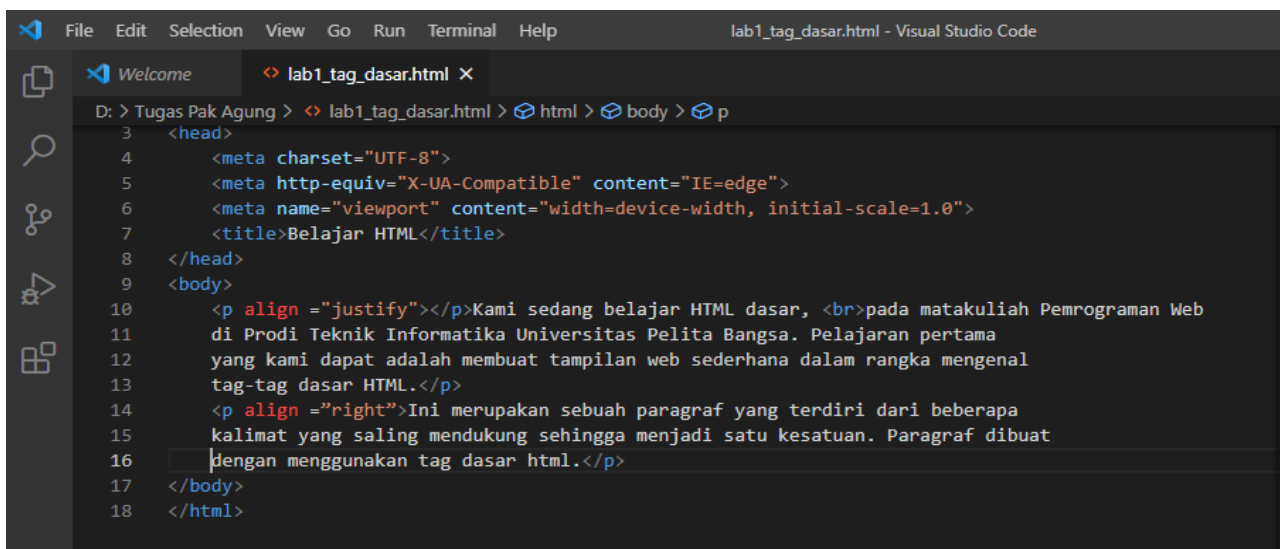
File Edit Selection View Go Run Terminal Help lab1_tag_dasar.html - Visual Studio Code

Welcome
lab1_tag_dasar.html ×

D: > Tugas Pak Agung > lab1_tag_dasar.html > html > body > p

3 <head>
4 <meta charset="UTF-8">
5 <meta http-equiv="X-UA-Compatible" content="IE=edge">
6 <meta name="viewport" content="width=device-width, initial-scale=1.0">
7 <title>Belajar HTML</title>
8 </head>
9 <body>
10 <p align ="justify"></p>Kami sedang belajar HTML dasar, <br>pada matakuliah Pemrograman Web
11 di Prodi Teknik Informatika Universitas Pelita Bangsa. Pelajaran pertama
12 yang kami dapat adalah membuat tampilan web sederhana dalam rangka mengenal
13 tag-tag dasar HTML.</p>
14 <p align =”right”>Ini merupakan sebuah paragraf yang terdiri dari beberapa
15 kalimat yang saling mendukung sehingga menjadi satu kesatuan. Paragraf dibuat
16 dengan menggunakan tag dasar html.</p>
17 </body>
18 </html>